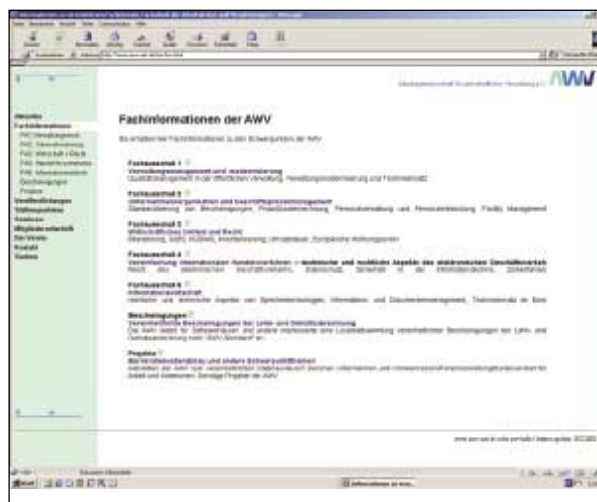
AWV

Fachinformationen der AWV

Fachausschuss 1
Verwaltungsmanagement und -modernisierung

Fachausschuss 2
Unternehmensorganisation und Geschäftsprozessmanagement

Fachausschuss 3
Wirtschaftliches Umfeld und Recht

Fachausschuss 4
Vereinfachung internationaler Handelsverfahren – technische und rechtliche Aspekte des elektronischen Geschäftsverkehrs

Fachausschuss 5
Informationswirtschaft

Beschleunigungen
Vereinheitlichte Bescheinigungen bei Lohn- und Gehaltsabrechnung

Projekte
Bürokratieabbau und andere Schwerpunktthemen

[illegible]